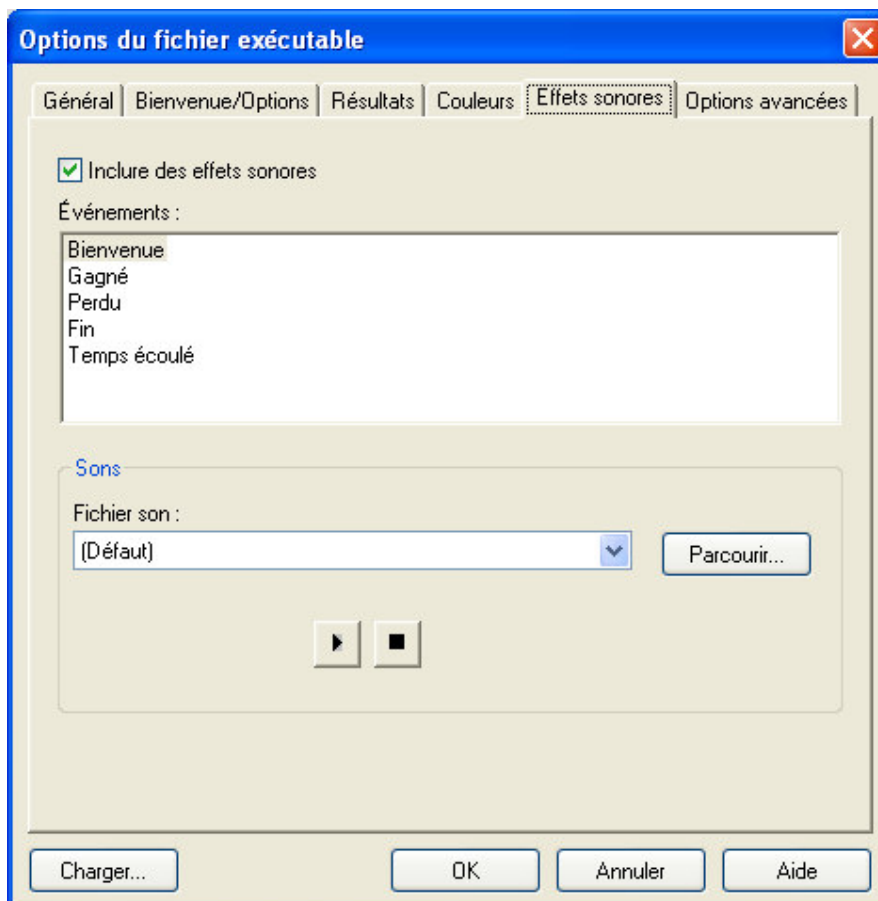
Options du fichier exécutable

Général | Bienvenue/Options | Résultats | Couleurs | Effets sonores | Options avancées

Inclure des effets sonores

Événements :

Bienvenue
Gagné
Perdu
Fin
Temps écoulé

Sons

Fichier son :

(Défaut)

Parcourir...

Charger...

OK

Annuler

Aide